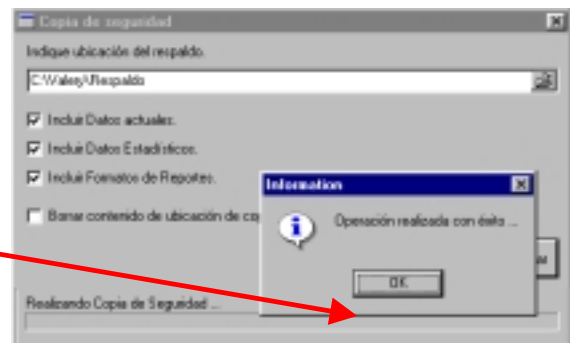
Copia de seguridad

Indique ubicación del respaldo.

C:\Walesy\Respaldo

Incluir Datos actuales.

Incluir Datos Estadísticos.

Incluir Formatos de Reportes.

Borrar contenido de ubicación de co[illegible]

Information

Operación realizada con éxito ...

OK

Realizando Copia de Seguridad ...